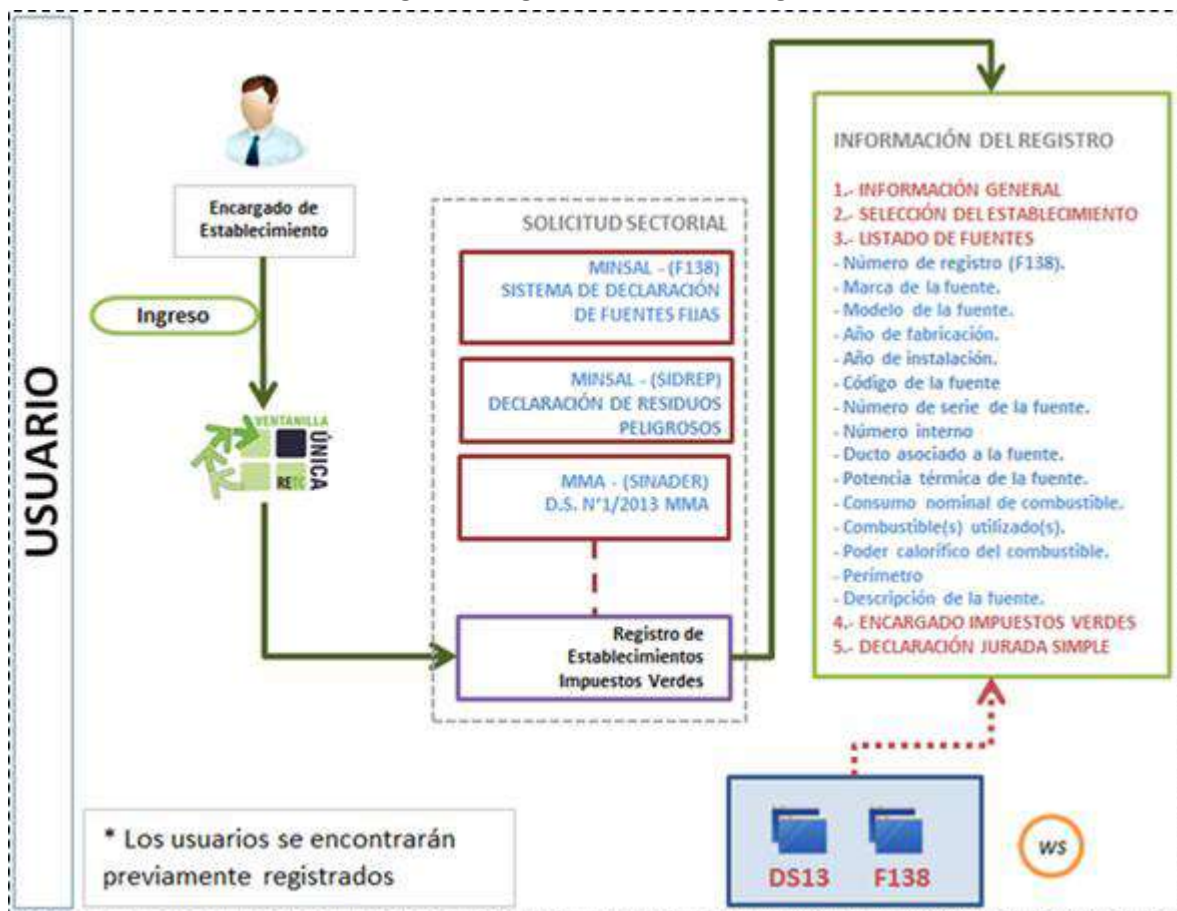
USUARIO

Encargado de Establecimiento

Ingreso

VENTANILLA ÚNICA RETC

SOLICITUD SECTORIAL

MINSAL - (F138) SISTEMA DE DECLARACIÓN DE FUENTES FIJAS

MINSAL - (SIDREP) DECLARACIÓN DE RESIDUOS PELIGROSOS

MMA - (SINADER) D.S. N°1/2013 MMA

Registro de Establecimientos Impuestos Verdes

INFORMACIÓN DEL REGISTRO

1.- INFORMACIÓN GENERAL
2.- SELECCIÓN DEL ESTABLECIMIENTO
3.- LISTADO DE FUENTES
- Número de registro (F138).
- Marca de la fuente.
- Modelo de la fuente.
- Año de fabricación.
- Año de instalación.
- Código de la fuente
- Número de serie de la fuente.
- Número interno
- Ducto asociado a la fuente.
- Potencia térmica de la fuente.
- Consumo nominal de combustible.
- Combustible(s) utilizado(s).
- Poder calorífico del combustible.
- Perímetro
- Descripción de la fuente.
4.- ENCARGADO IMPUESTOS VERDES
5.- DECLARACIÓN JURADA SIMPLE

* Los usuarios se encontrarán previamente registrados

DS13 F138

WS